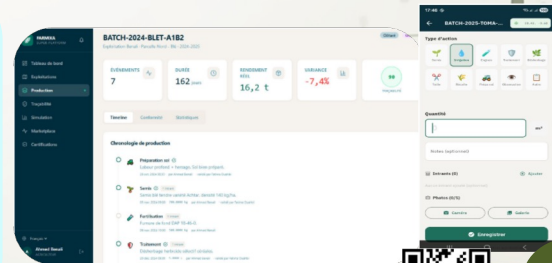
BATCH-2024-BLET-A1B2

Tableau de bord
Exploitations
Production
Traçabilité
Simulation
Marketplace
Certifications

ÉVÉNEMENTS
7

DURÉE
162 jours

RENDEMENT RÉEL
16,2 t

VARIANCE
-7,4%

Timeline
Conformité
Statistiques

Chronologie de production

Préparation sol

Semis

Fertilisation

Traitement

Ahmed Benali

17:46

BATCH-2025-TOMA-

Type d'action

Quantité

Notes (optionnel)

Intrants (0)

Ajouter

Photos (0/5)

Caméra

Galerie

Enregistrer